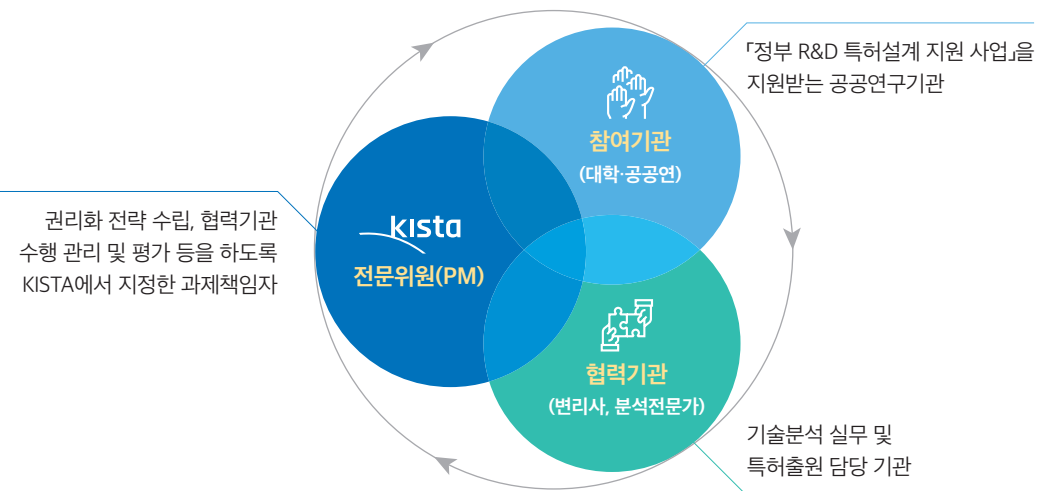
「정부 R&D 특허설계 지원 사업」을 지원받는 공공연구기관

참여기관
(대학·공공연)

권리화 전략 수립, 협력기관 수행 관리 및 평가 등을 하도록 KISTA에서 지정한 과제책임자

kista
전문위원(PM)

협력기관
(변리사, 분석전문가)

기술분석 실무 및 특허출원 담당 기관